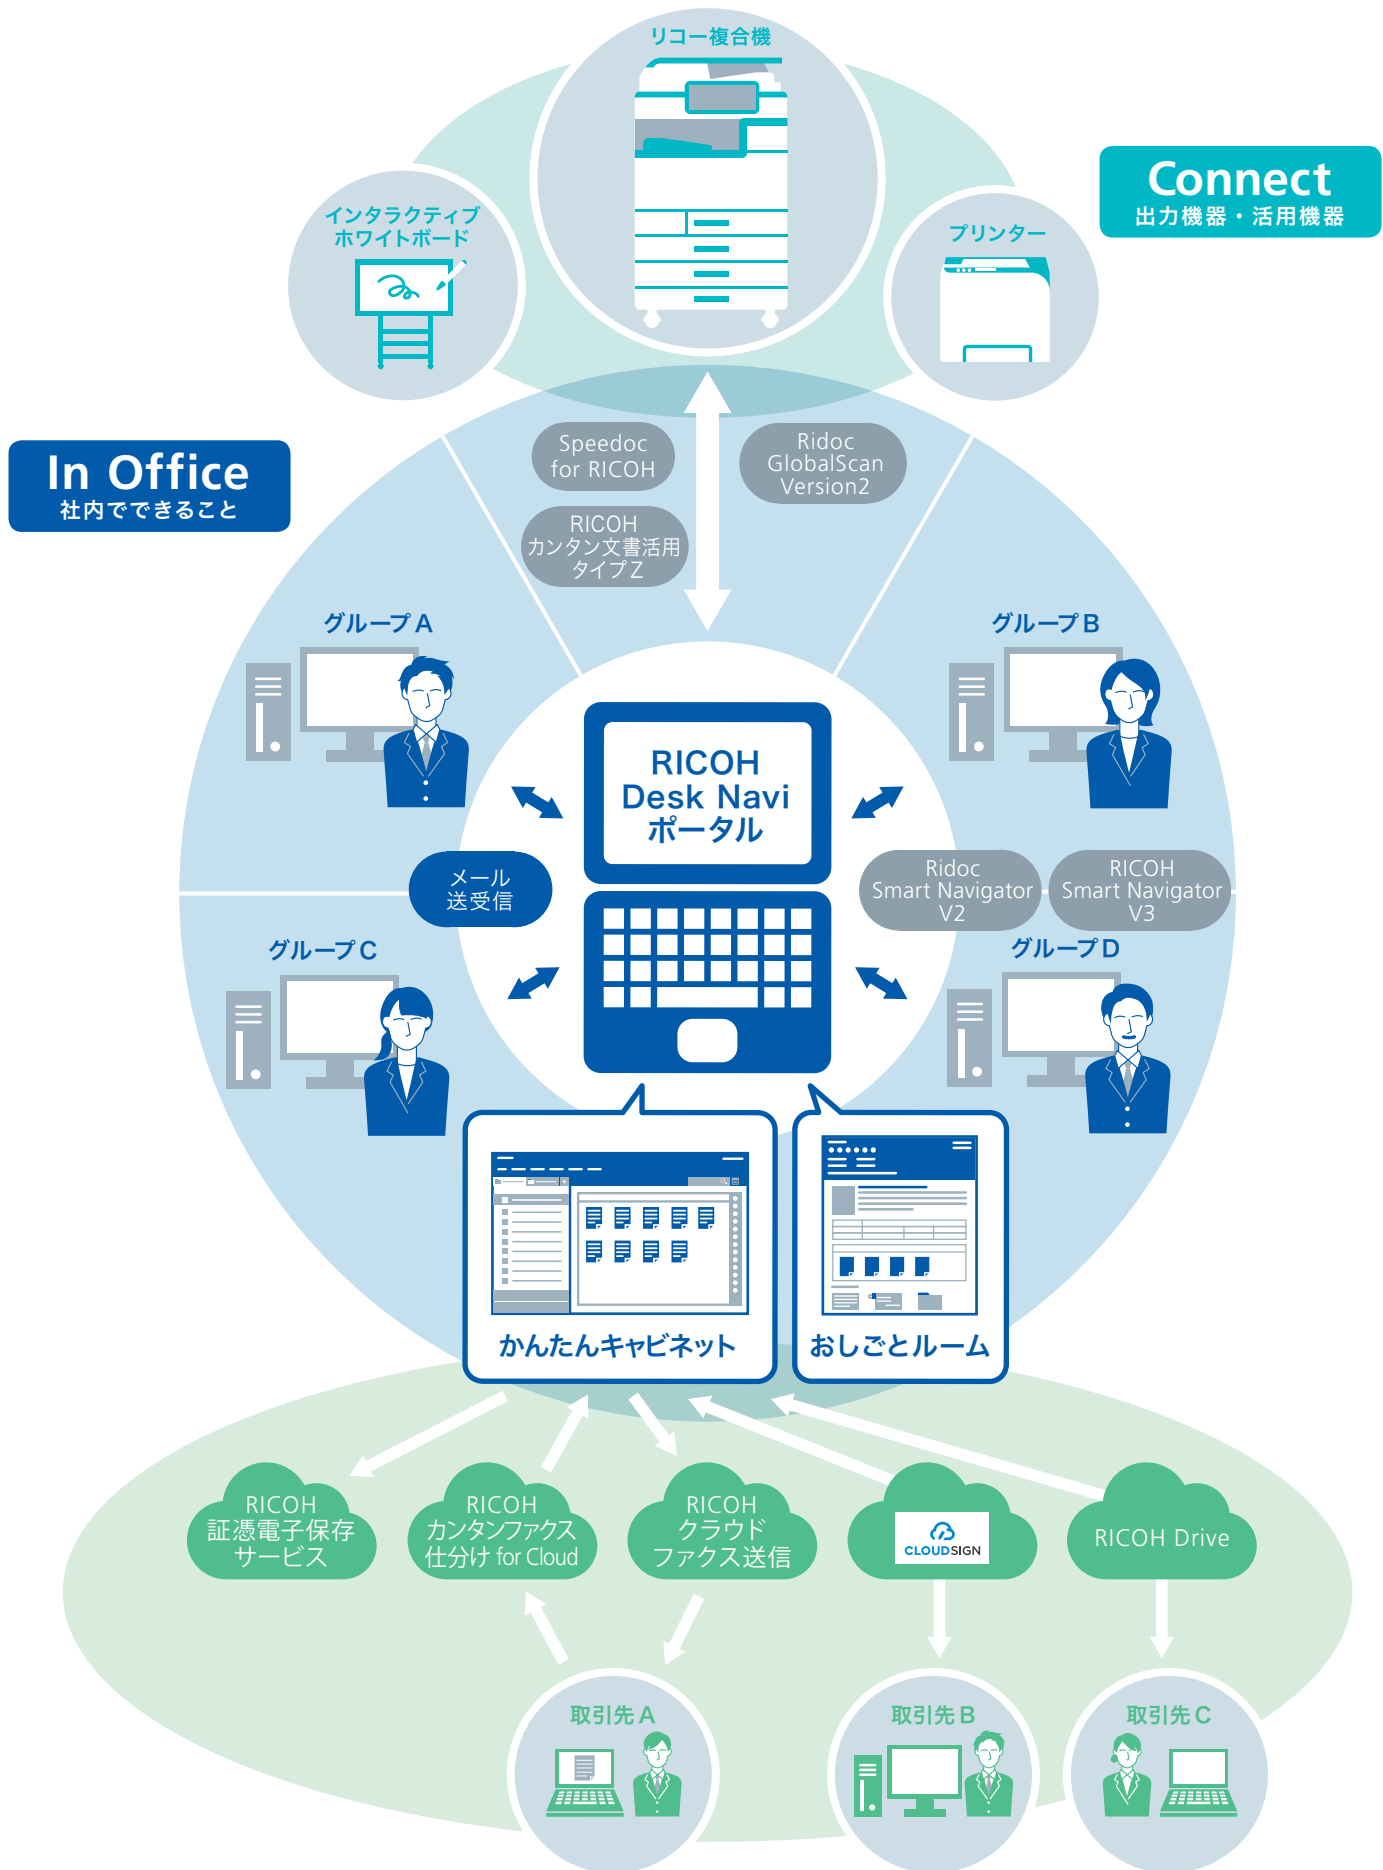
リコー複合機

Connect
出力機器・活用機器

インタラクティブ
ホワイトボード

プリンター

In Office
社内でできること

Speedoc
for RICOH

Ridoc
GlobalScan
Version2

RICOH
カンタン文書活用
タイプZ

グループA

グループB

RICOH
Desk Navi
ポータル

メール
送受信

Ridoc
Smart Navigator
V2

RICOH
Smart Navigator
V3

グループC

グループD

かんたんキャビネット

おしごとルーム

RICOH
証憑電子保存
サービス

RICOH
カンタンファクス
仕分け for Cloud

RICOH
クラウド
ファクス送信

CLOUDSIGN

RICOH Drive

取引先A

取引先B

取引先C